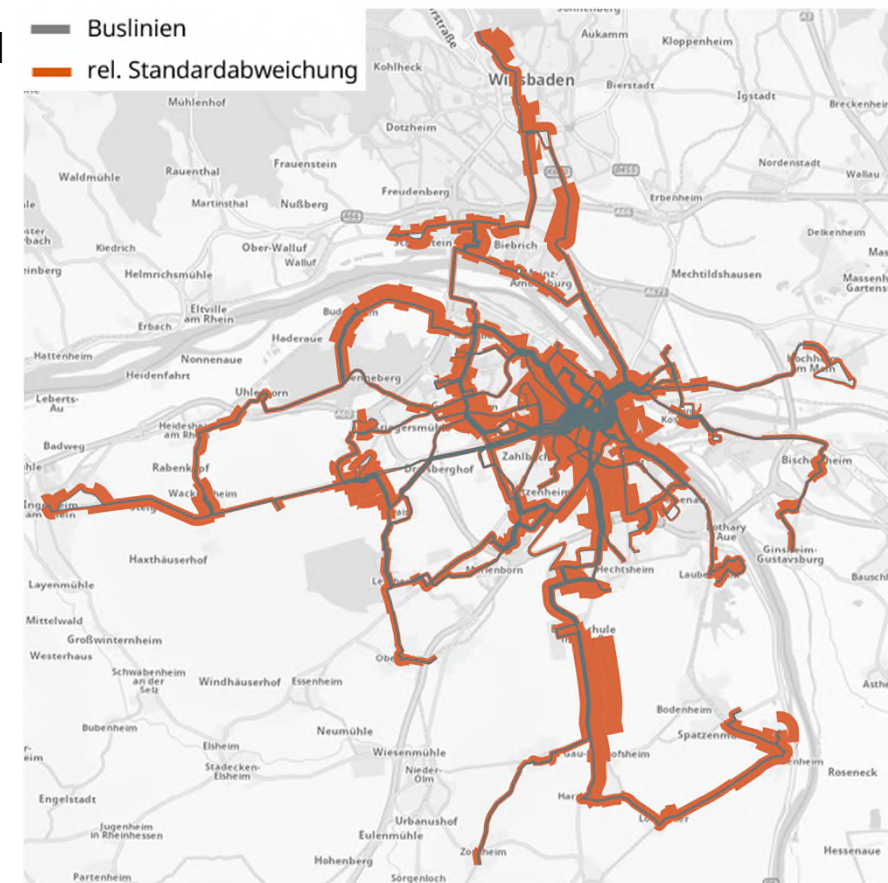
Buslinien
rel. Standardabweichung

Sonnenberg
Aukamm
Kloppenheim
Kohlheck
Wiesbaden
Bierstadt
Igstadt
Breckenheim
Mühlenhof
Dotzheim
Rauenthal
Frauenstein
Nordenstadt
Waldmühle
Wallau
Martinsthal
Nußberg
Freudenberg
Erbenheim
Kiedrich
Ober-Walluf
Walluf
Biebrich
Delkenheim
Helmrichsmühle
Mainz-Amöneburg
Mechtildshausen
Massenheim
Eltville am Rhein
Erbach
Haderaue
Budenheim
Hattenheim
Nonnenaue
Heidenfahrt
Uhlerborn
Hochheim am Main
Leberts-Au
Heidesheim am Rhein
Badweg
Rabenkopf
Drais
Zahlbach
Bischofsheim
Wackernheim
Ingelheim
Haxthäuserhof
Marienborn
Hechtsheim
Laubenheim
Ginsheim-Gustavsburg
Layenmühle
Bauschheim
Mittelwald
Großwinternheim
Westerhaus
Schwabenheim an der Selz
Windhäuserhof
Essenheim
Bubenheim
Bodenheim
Spatzenmühle
Neumühle
Elsheim
Stadecken-Elsheim
Wiesenmühle
Nieder-Olm
Gau-Bischofsheim
Roseneck
Engelstadt
Harxheim
Urbanushof
Jugenheim in Rheinhessen
Eulenmühle
Lörzweiler
Hohenberg
Zornheim
Hessenaue
Partenheim
Sörgenloch